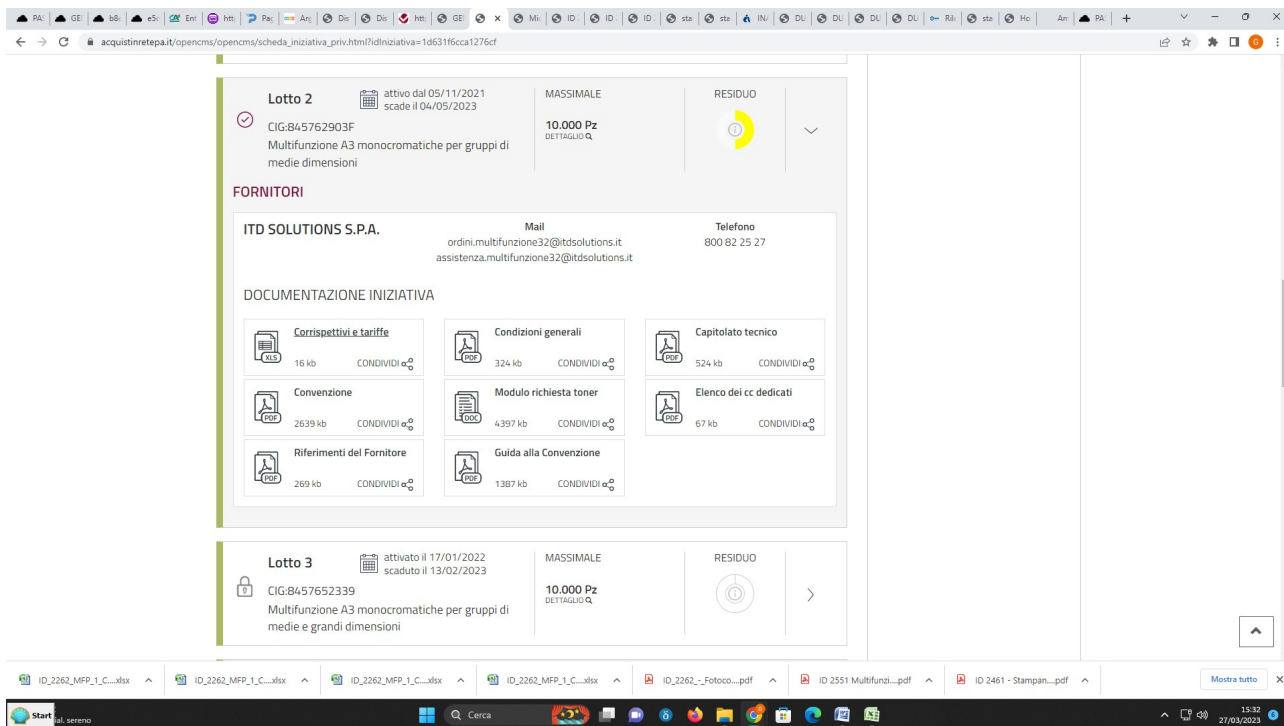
PA | GE | b8 | eSi | Ent | htt | Pa | Arc | Dis | Dis | htt | GE | Mi | ID | ID | ID | sta | sta | ste | IN | DU | DU | DU | DU | Ril | sta | Ho | Am | PA | +

acquistinretepa.it/opencms/opencms/scheda_iniziativa_priv.html?idIniziativa=1d631f6cca1276cf

Lotto 2
attivo dal 05/11/2021
scade il 04/05/2023
CIG:845762903F
Multifunzione A3 monocromatiche per gruppi di medie dimensioni
MASSIMALE
10.000 Pz
DETTAGLIO
RESIDUO

FORNITORI

ITD SOLUTIONS S.P.A.
Mail
ordini.multifunzione32@itdsolutions.it
assistenza.multifunzione32@itdsolutions.it
Telefono
800 82 25 27

DOCUMENTAZIONE INIZIATIVA

Corrispettivi e tariffe
XLS
16 kb CONDIVIDI

Condizioni generali
PDF
324 kb CONDIVIDI

Capitolato tecnico
PDF
524 kb CONDIVIDI

Convenzione
PDF
2639 kb CONDIVIDI

Modulo richiesta toner
DOC
4397 kb CONDIVIDI

Elenco dei cc dedicati
PDF
67 kb CONDIVIDI

Riferimenti del Fornitore
PDF
269 kb CONDIVIDI

Guida alla Convenzione
PDF
1387 kb CONDIVIDI

Lotto 3
attivato il 17/01/2022
scaduto il 13/02/2023
CIG:8457652339
Multifunzione A3 monocromatiche per gruppi di medie e grandi dimensioni
MASSIMALE
10.000 Pz
DETTAGLIO
RESIDUO

ID_2262_MFP_1_C....xlsx
ID_2262_MFP_1_C....xlsx
ID_2262_MFP_1_C....xlsx
ID_2262_MFP_1_C....xlsx
ID_2262_-_Fotoco....pdf
ID 2551 Multifunzi....pdf
ID 2461 - Stampan....pdf
Mostra tutto

Start
al. sereno
Cerca
15:32
27/03/2023